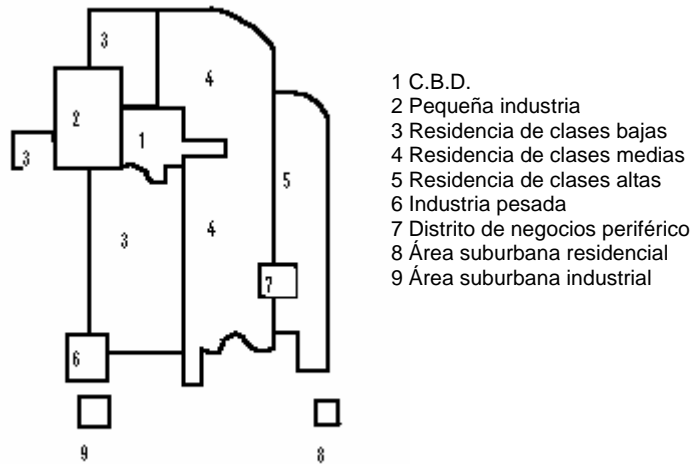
3
4
2
1
3
5
3
4
7
6
9
8

1 C.B.D.
2 Pequeña industria
3 Residencia de clases bajas
4 Residencia de clases medias
5 Residencia de clases altas
6 Industria pesada
7 Distrito de negocios periférico
8 Área suburbana residencial
9 Área suburbana industrial